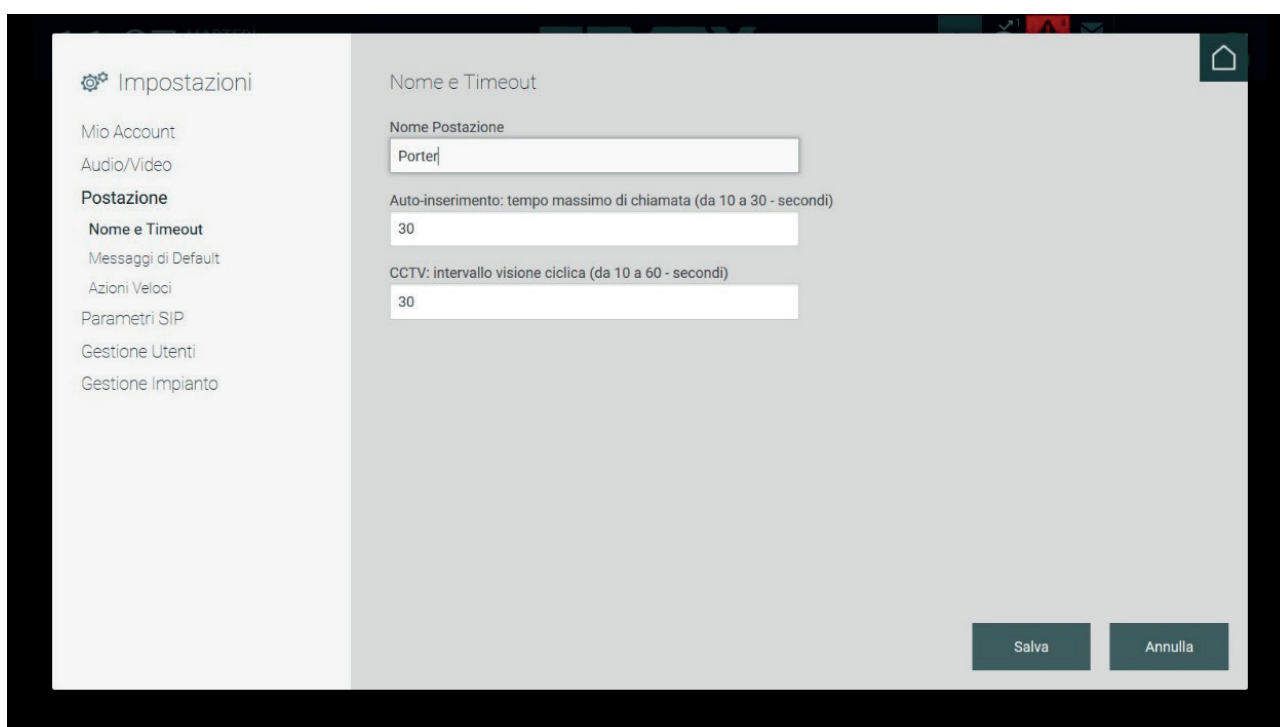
Impostazioni

Mio Account
Audio/Video
Postazione
Nome e Timeout
Messaggi di Default
Azioni Veloci
Parametri SIP
Gestione Utenti
Gestione Impianto

Nome e Timeout

Nome Postazione
Porter

Auto-inserimento: tempo massimo di chiamata (da 10 a 30 - secondi)
30

CCTV: intervallo visione ciclica (da 10 a 60 - secondi)
30

Salva
Annulla